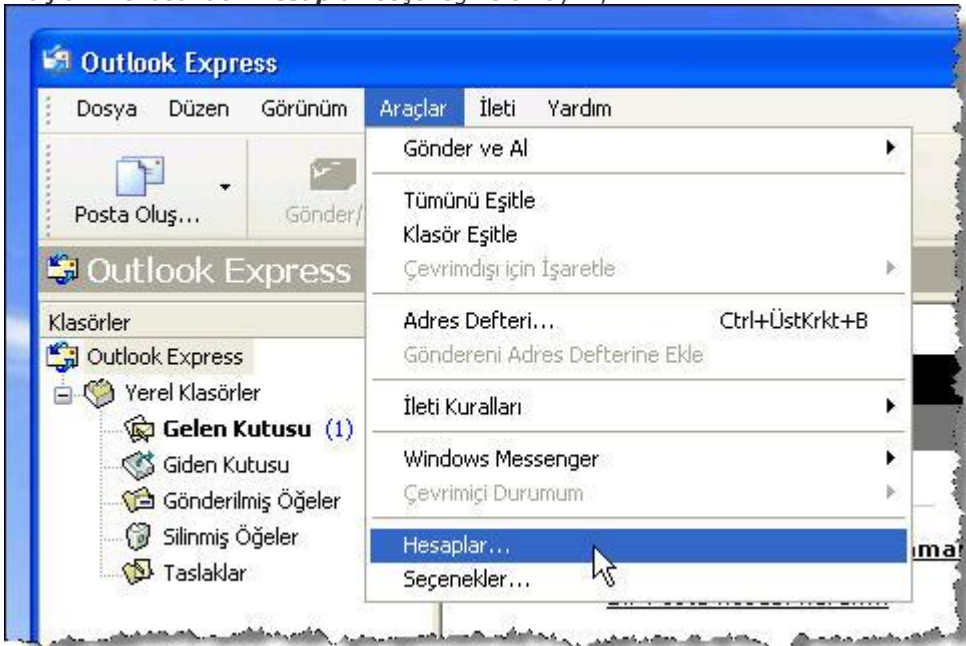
Outlook Express

Dosya Düzen Görünüm Araçlar İleti Yardım

Posta Oluş... Gönder/

Outlook Express

Klasörler

Outlook Express

Yerel Klasörler

Gelen Kutusu (1)

Giden Kutusu

Gönderilmiş Öğeler

Silinmiş Öğeler

Taslaklar

Gönder ve Al

Tümünü Eşitle

Klasör Eşitle

Çevrimdışı için İşaretle

Adres Defteri... Ctrl+ÜstKrkt+B

Göndereni Adres Defterine Ekle

İleti Kuralları

Windows Messenger

Çevrimiçi Durumum

Hesaplar...

Seçenekler...